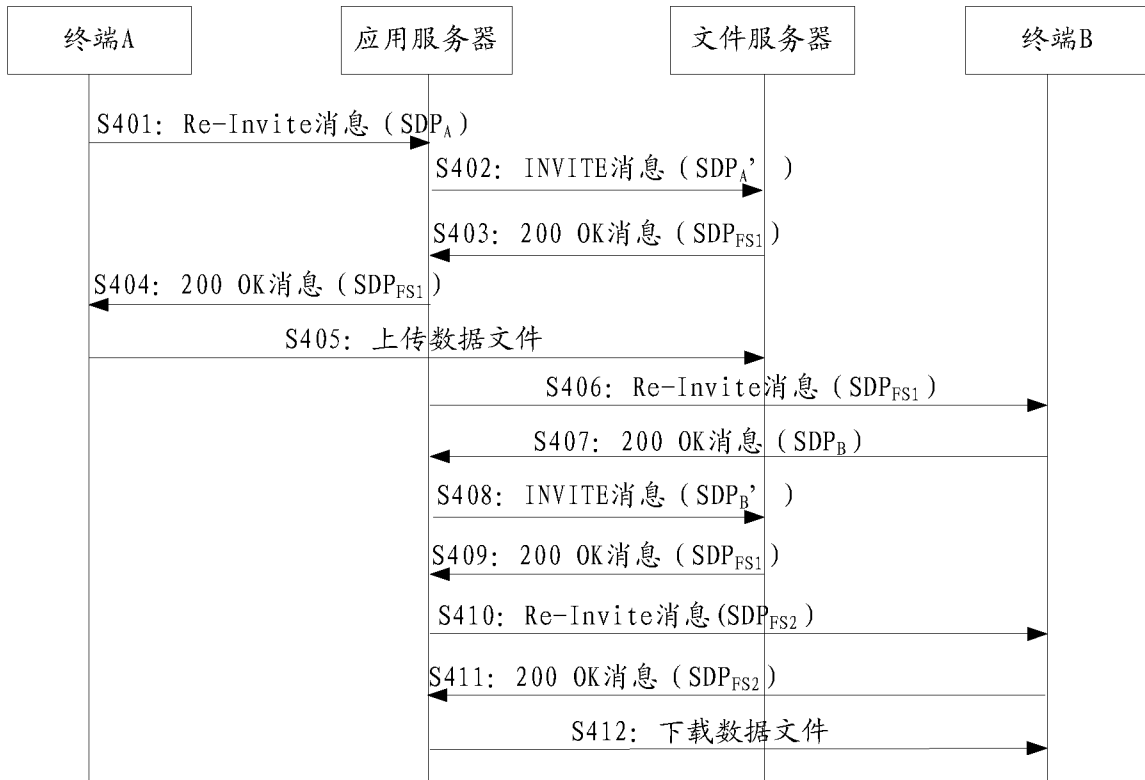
终端A

应用服务器

文件服务器

终端B

S401: Re-Invite消息 ( $SDP_A$ )

S402: INVITE消息 ( $SDP_A$' )

S403: 200 OK消息 ( $SDP_{FS1}$ )

S404: 200 OK消息 ( $SDP_{FS1}$ )

S405: 上传数据文件

S406: Re-Invite消息 ( $SDP_{FS1}$ )

S407: 200 OK消息 ( $SDP_B$ )

S408: INVITE消息 ( $SDP_B$' )

S409: 200 OK消息 ( $SDP_{FS1}$ )

S410: Re-Invite消息( $SDP_{FS2}$ )

S411: 200 OK消息 ( $SDP_{FS2}$ )

S412: 下载数据文件